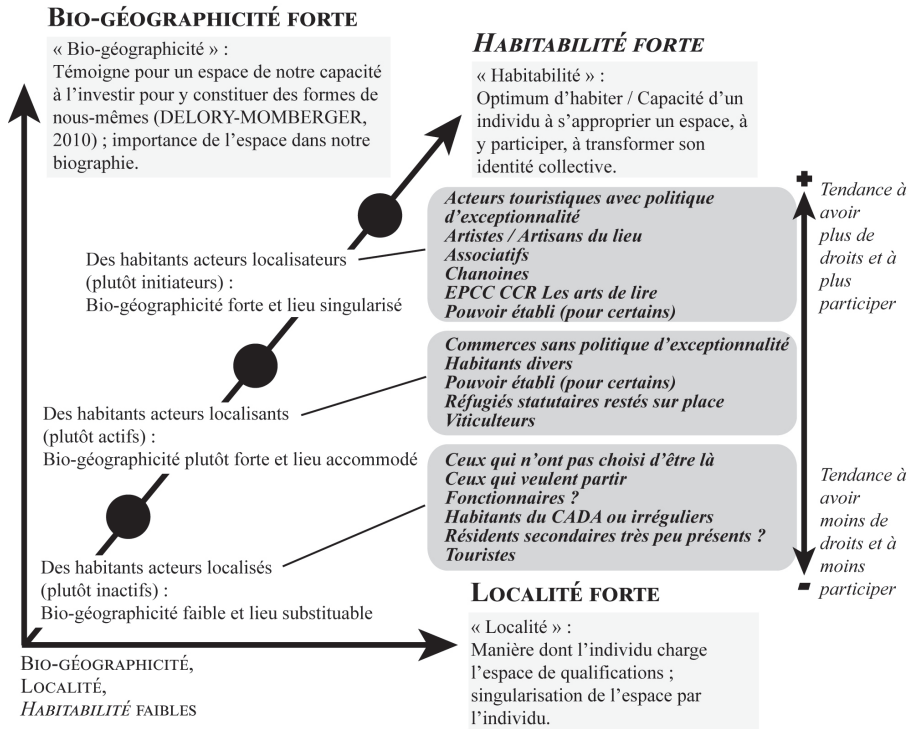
BIO-GÉOGRAPHICITÉ FORTE

« Bio-géographicité » :
Témoigne pour un espace de notre capacité à l'investir pour y constituer des formes de nous-mêmes (DELORY-MOMBERGER, 2010) ; importance de l'espace dans notre biographie.

HABITABILITÉ FORTE

« Habitabilité » :
Optimum d'habiter / Capacité d'un individu à s'approprier un espace, à y participer, à transformer son identité collective.

+

Tendance à avoir plus de droits et à plus participer

Des habitants acteurs localisateurs (plutôt initiateurs) :
Bio-géographicité forte et lieu singularisé

Acteurs touristiques avec politique d'exceptionnalité
Artistes / Artisans du lieu
Associatifs
Chanoines
EPCC CCR Les arts de lire
Pouvoir établi (pour certains)

Des habitants acteurs localisants (plutôt actifs) :
Bio-géographicité plutôt forte et lieu accommodé

Commerces sans politique d'exceptionnalité
Habitants divers
Pouvoir établi (pour certains)
Réfugiés statutaires restés sur place
Viticulteurs

Des habitants acteurs localisés (plutôt inactifs) :
Bio-géographicité faible et lieu substituable

Ceux qui n'ont pas choisi d'être là
Ceux qui veulent partir
Fonctionnaires ?
Habitants du CADA ou irréguliers
Résidents secondaires très peu présents ?
Touristes

Tendance à avoir moins de droits et à moins participer

-

LOCALITÉ FORTE

« Localité » :
Manière dont l'individu charge l'espace de qualifications ; singularisation de l'espace par l'individu.

BIO-GÉOGRAPHICITÉ,
LOCALITÉ,
HABITABILITÉ FAIBLES